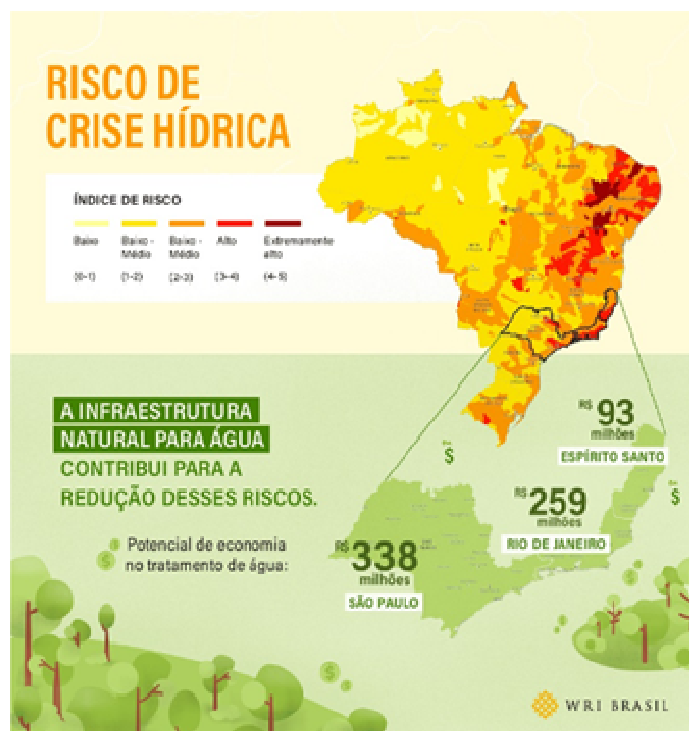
RISCO DE
CRISE HÍDRICA

ÍNDICE DE RISCO

| Baixo | Baixo - Médio | Baixo - Médio | Alto | Extremamente alto |
|---|---|---|---|---|
| (0-1) | (1-2) | (2-3) | (3-4) | (4-5) |

A INFRAESTRUTURA NATURAL PARA ÁGUA CONTRIBUI PARA A REDUÇÃO DESSES RISCOS.

Potencial de economia no tratamento de água:

R$ 93 milhões
ESPÍRITO SANTO

R$ 259 milhões
RIO DE JANEIRO

R$ 338 milhões
SÃO PAULO

$

$

$

$

WRI BRASIL